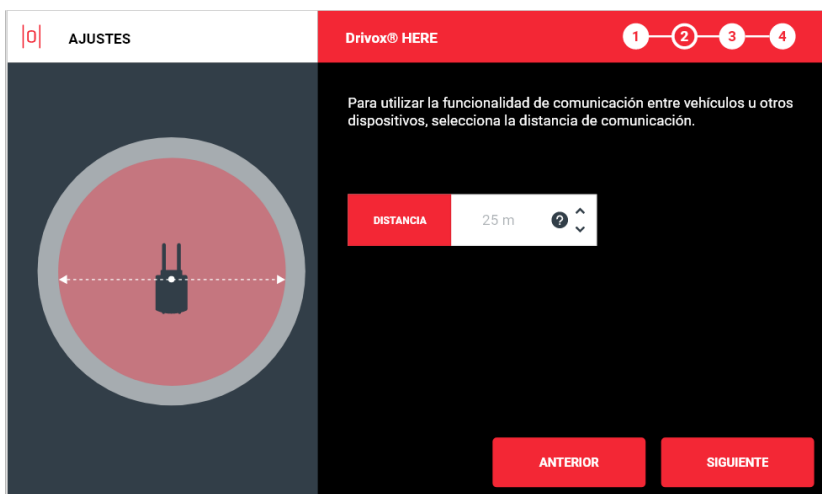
|O| AJUSTES

Drivox® HERE

1 2 3 4

Para utilizar la funcionalidad de comunicación entre vehículos u otros dispositivos, selecciona la distancia de comunicación.

DISTANCIA 25 m ?

ANTERIOR

SIGUIENTE